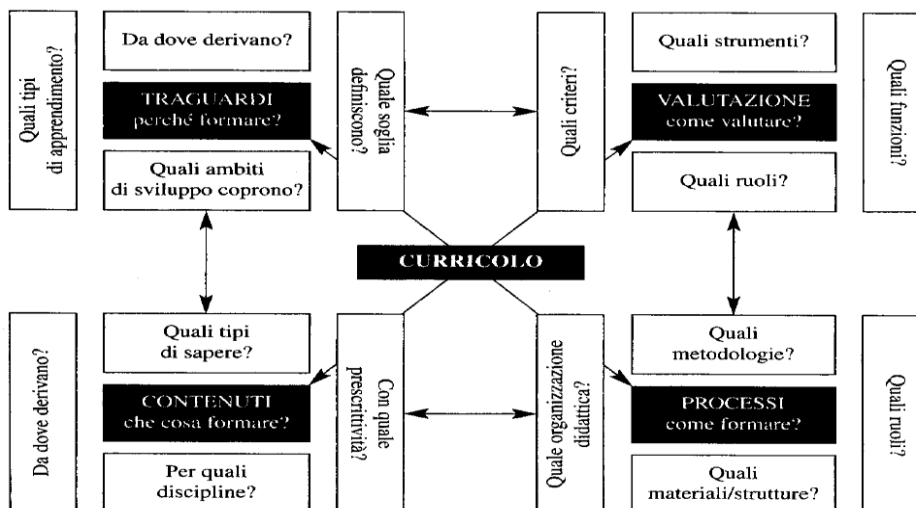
Quali tipi di apprendimento?

Da dove derivano?

TRAGUARDI
perché formare?

Quali ambiti di sviluppo coprono?

Quale soglia definiscono?

Quali criteri?

Quali strumenti?

VALUTAZIONE
come valutare?

Quali ruoli?

Quali funzioni?

CURRICOLO

Da dove derivano?

Quali tipi di sapere?

CONTENUTI
che cosa formare?

Per quali discipline?

Con quale prescrittività?

Quale organizzazione didattica?

Quali metodologie?

PROCESSI
come formare?

Quali materiali/strutture?

Quali ruoli?